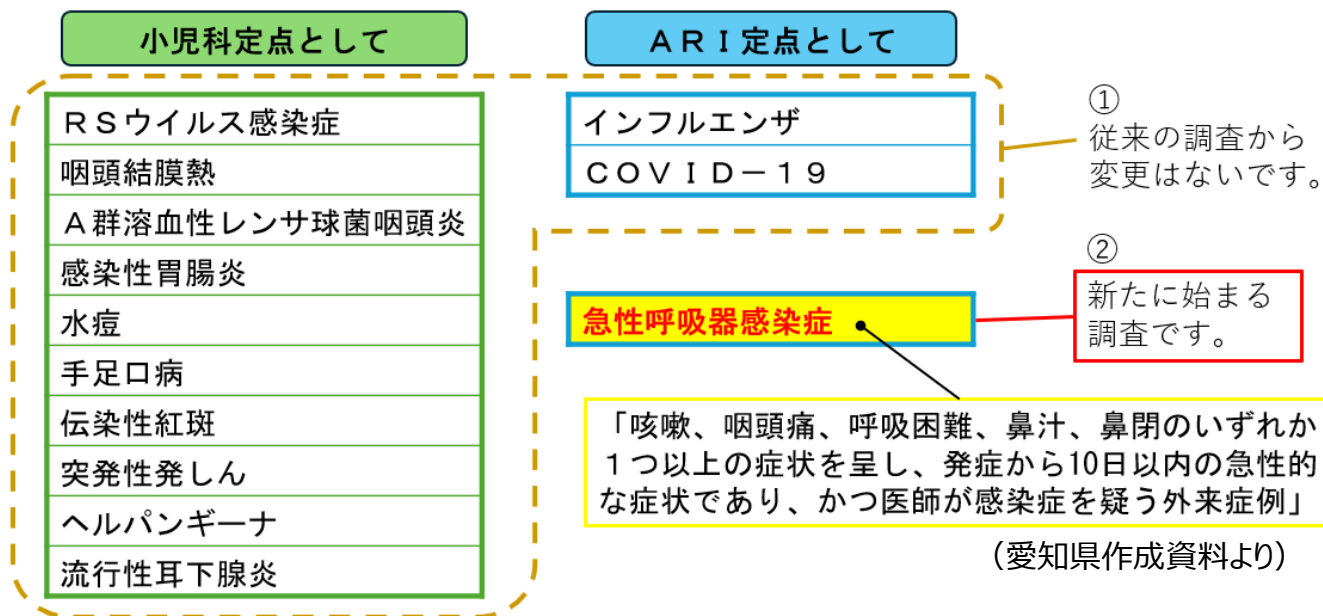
小児科定点として

ＲＳウイルス感染症
咽頭結膜熱
Ａ群溶血性レンサ球菌咽頭炎
感染性胃腸炎
水痘
手足口病
伝染性紅斑
突発性発しん
ヘルパンギーナ
流行性耳下腺炎

ＡＲＩ定点として

インフルエンザ
ＣＯＶＩＤ－１９

①
従来の調査から変更はないです。

急性呼吸器感染症

②
新たに始まる調査です。

「咳嗽、咽頭痛、呼吸困難、鼻汁、鼻閉のいずれか１つ以上の症状を呈し、発症から10日以内の急性的な症状であり、かつ医師が感染症を疑う外来症例」

（愛知県作成資料より）